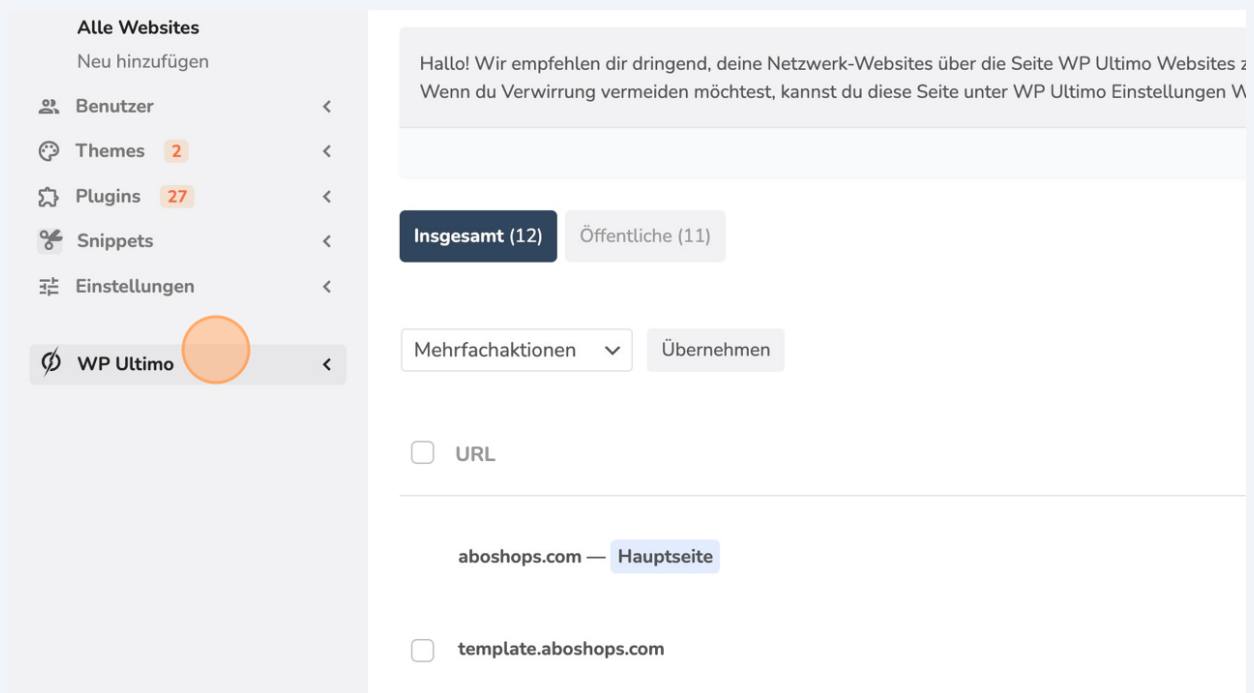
Alle Websites
Neu hinzufügen
Benutzer
Themes 2
Plugins 27
Snippets
Einstellungen
WP Ultimo

Hallo! Wir empfehlen dir dringend, deine Netzwerk-Websites über die Seite WP Ultimo Websites z
Wenn du Verwirrung vermeiden möchtest, kannst du diese Seite unter WP Ultimo Einstellungen W

Insgesamt (12) Öffentliche (11)

Mehrfachaktionen Übernehmen

URL

aboshops.com — Hauptseite

template.aboshops.com